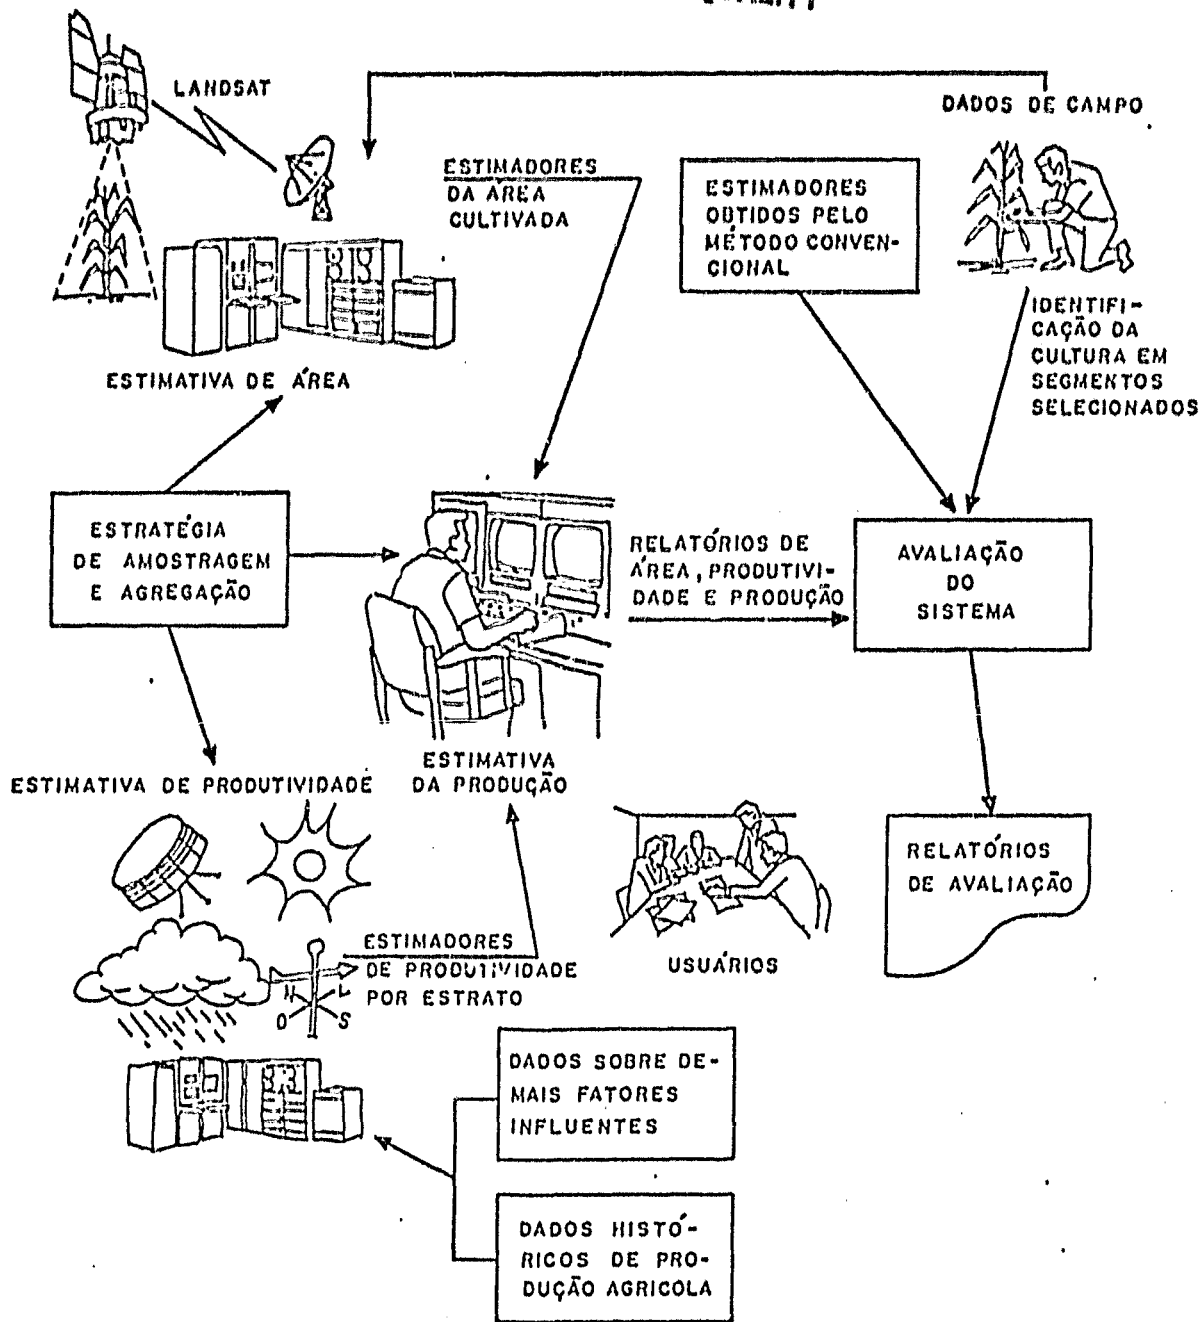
LANDSAT

DADOS DE CAMPO

ESTIMADORES DA ÁREA CULTIVADA

ESTIMADORES OBTIDOS PELO MÉTODO CONVENCIONAL

IDENTIFICAÇÃO DA CULTURA EM SEGMENTOS SELECIONADOS

ESTIMATIVA DE ÁREA

ESTRATÉGIA DE AMOSTRAGEM E AGREGAÇÃO

RELATÓRIOS DE ÁREA, PRODUTIVIDADE E PRODUÇÃO

AVALIAÇÃO DO SISTEMA

ESTIMATIVA DE PRODUTIVIDADE

ESTIMATIVA DA PRODUÇÃO

RELATÓRIOS DE AVALIAÇÃO

ESTIMADORES DE PRODUTIVIDADE POR ESTRATO

N L O S

USUÁRIOS

DADOS SOBRE DEMAIS FATORES INFLUENTES

DADOS HISTÓRICOS DE PRODUÇÃO AGRICOLA